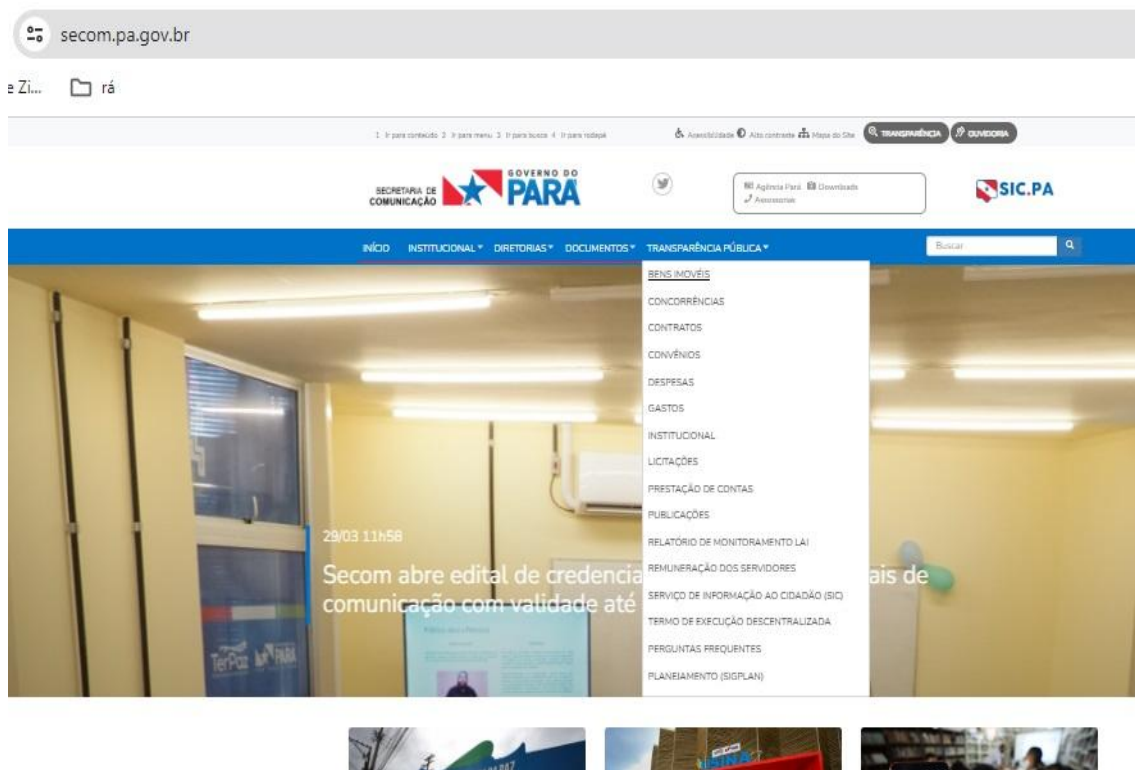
secom.pa.gov.br

e Zi... rá

1 Ir para conteúdo 2 Ir para menu 3 Ir para busca 4 Ir para rodapé

Acessibilidade Alto contraste Mapa do Site TRANSPARÊNCIA OUVIDORIA

SECRETARIA DE COMUNICAÇÃO GOVERNO DO PARÁ

Agência Pará Downloads Assessorias

SIC.PA

INÍCIO INSTITUCIONAL DIRETORIAS DOCUMENTOS TRANSPARÊNCIA PÚBLICA

Buscar

BENS IMÓVEIS
CONCORRÊNCIAS
CONTRATOS
CONVÊNIOS
DESPESAS
GASTOS
INSTITUCIONAL
LICITAÇÕES
PRESTAÇÃO DE CONTAS
PUBLICAÇÕES
RELATÓRIO DE MONITORAMENTO LAI
REMUNERAÇÃO DOS SERVIDORES
SERVIÇO DE INFORMAÇÃO AO CIDADÃO (SIC)
TERMO DE EXECUÇÃO DESCENTRALIZADA
PERGUNTAS FREQUENTES
PLANEJAMENTO (SIGPLAN)

29/03 11h58

Secom abre edital de credencia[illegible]ais de comunicação com validade até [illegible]

TerPaz